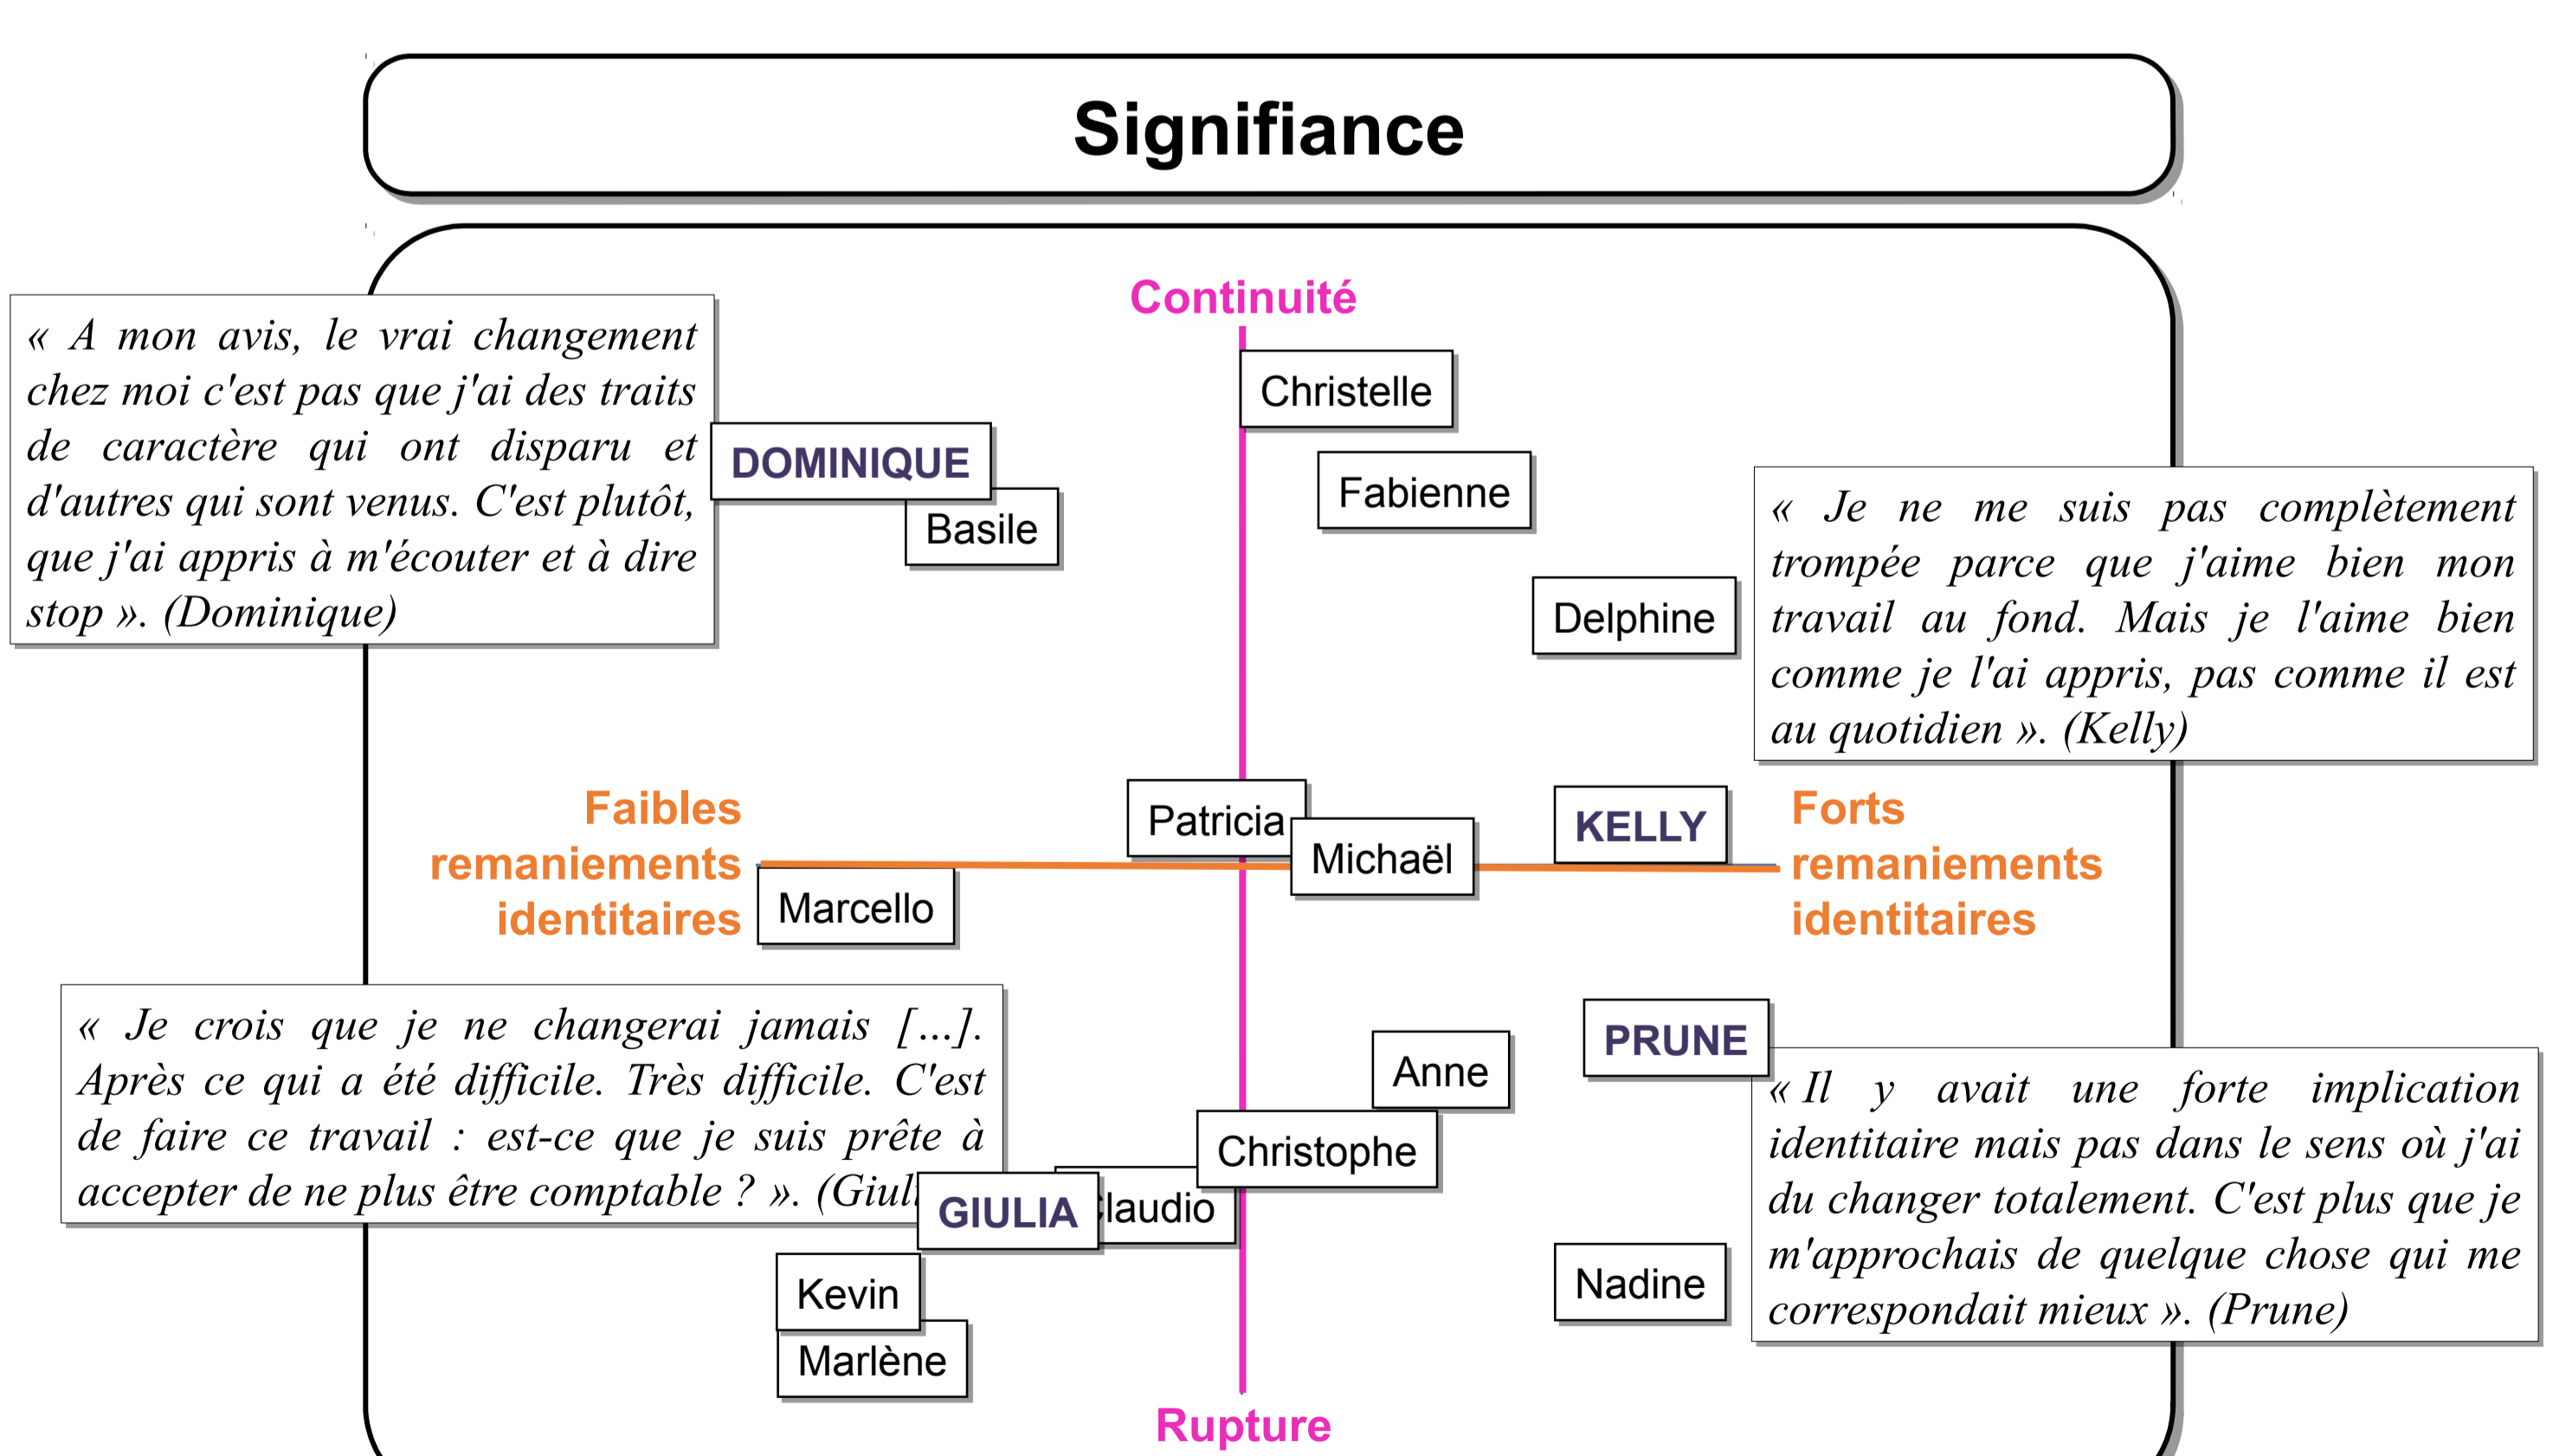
Signifiance

Continuité

« A mon avis, le vrai changement chez moi c'est pas que j'ai des traits de caractère qui ont disparu et d'autres qui sont venus. C'est plutôt, que j'ai appris à m'écouter et à dire stop ». (Dominique)

DOMINIQUE

Basile

Christelle

Fabienne

Delphine

« Je ne me suis pas complètement trompée parce que j'aime bien mon travail au fond. Mais je l'aime bien comme je l'ai appris, pas comme il est au quotidien ». (Kelly)

Faibles remaniements identitaires

Patricia

Michaël

KELLY

Forts remaniements identitaires

Marcello

« Je crois que je ne changerai jamais [...]. Après ce qui a été difficile. Très difficile. C'est de faire ce travail : est-ce que je suis prête à accepter de ne plus être comptable ? ». (Giul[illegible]

PRUNE

Anne

« Il y avait une forte implication identitaire mais pas dans le sens où j'ai du changer totalement. C'est plus que je m'approchais de quelque chose qui me correspondait mieux ». (Prune)

Christophe

GIULIA

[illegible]laudio

Nadine

Kevin

Marlène

Rupture